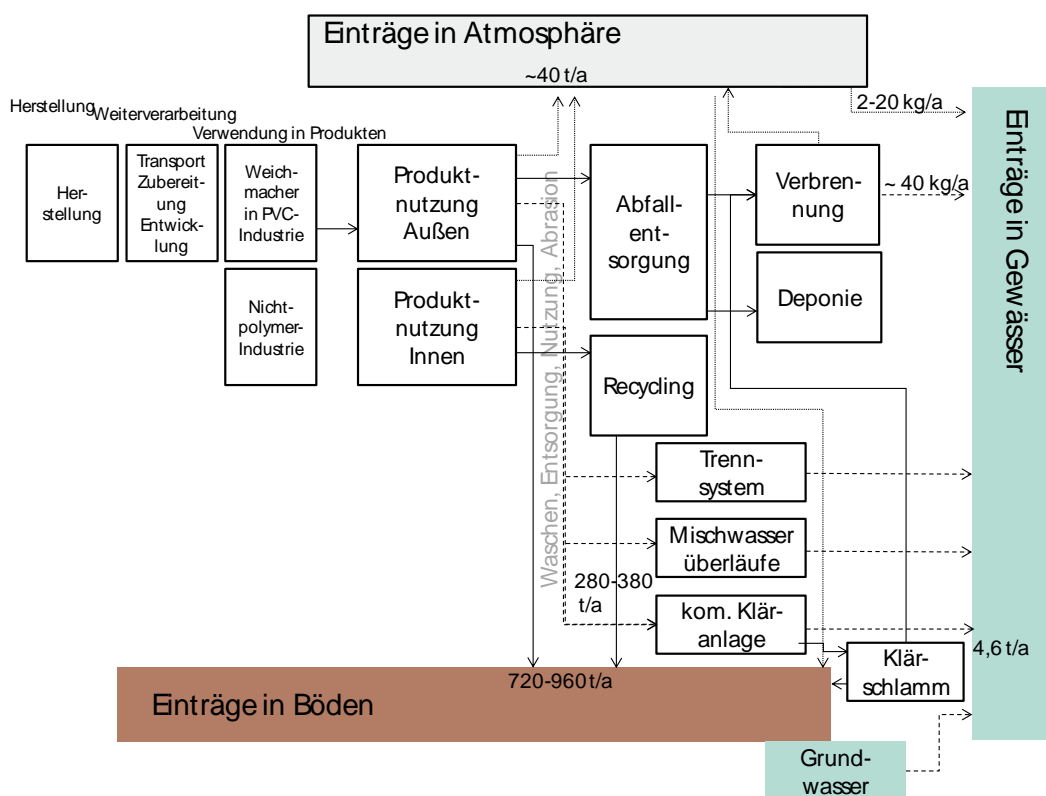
Einträge in Atmosphäre

~40 t/a

2-20 kg/a

Herstellung Weiterverarbeitung

Verwendung in Produkten

Einträge in Gewässer

Herstellung

Transport Zubereitung Entwicklung

Weichmacher in PVC-Industrie

Nichtpolymer-Industrie

Produktnutzung Außen

Produktnutzung Innen

Abfallentsorgung

Verbrennung

~ 40 kg/a

Deponie

Recycling

Waschen, Entsorgung, Nutzung, Abrasion

Trennsystem

Mischwasser überläufe

280-380 t/a

kom. Kläranlage

4,6 t/a

Klärschlamm

720-960 t/a

Einträge in Böden

Grundwasser